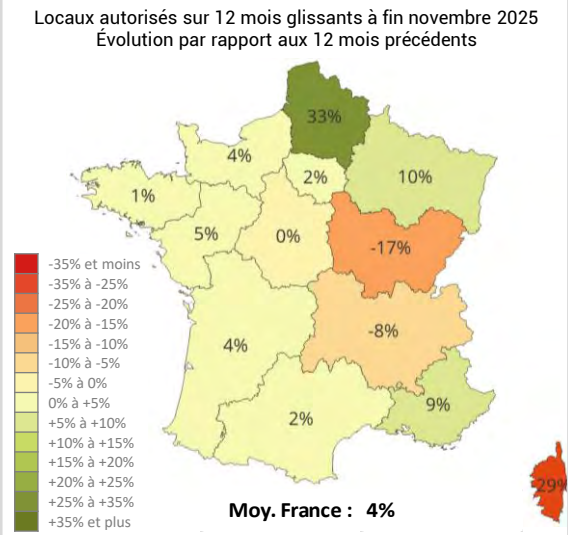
Locaux autorisés sur 12 mois glissants à fin novembre 2025
Évolution par rapport aux 12 mois précédents

33%
4%
2%
10%
1%
5%
0%
-17%
-8%
4%
9%
2%
29%

-35% et moins
-35% à -25%
-25% à -20%
-20% à -15%
-15% à -10%
-10% à -5%
-5% à 0%
0% à +5%
+5% à +10%
+10% à +15%
+15% à +20%
+20% à +25%
+25% à +35%
+35% et plus

Moy. France : 4%